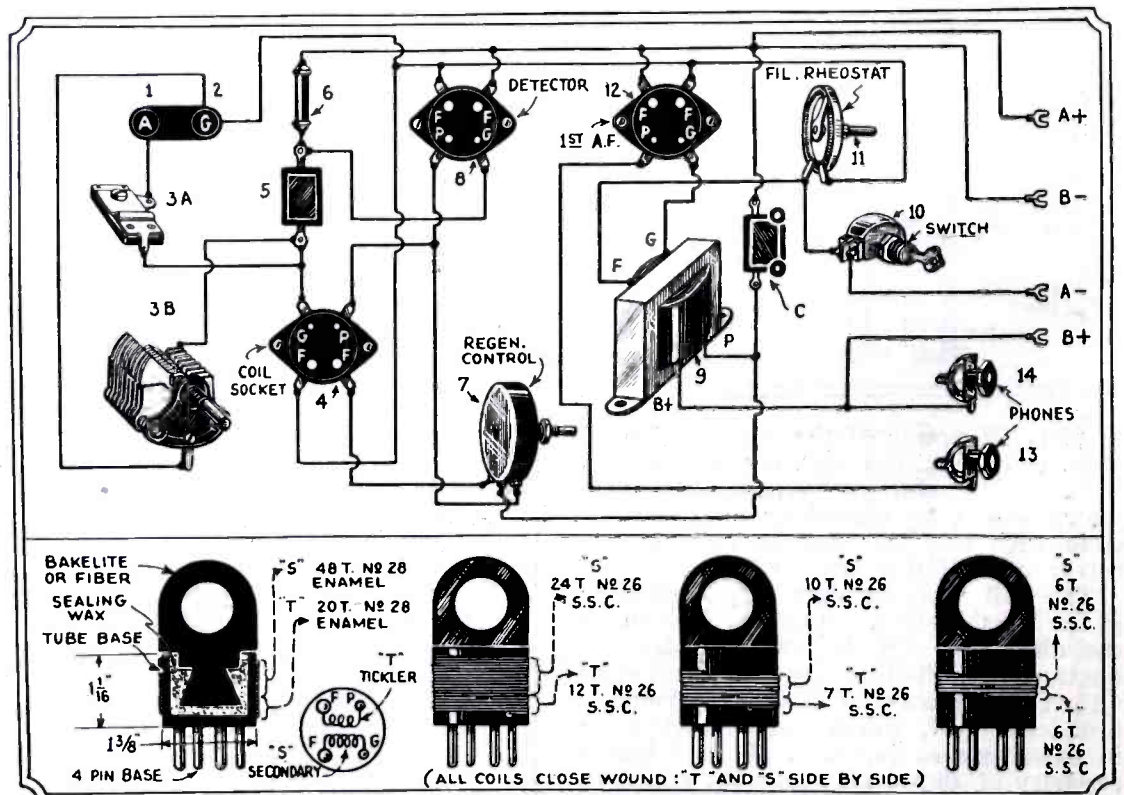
1
2
A
G
6
DETECTOR
12
FIL. RHEOSTAT
A+
F
G
F
G
F
P
P
1ST A.F.
11
3A
5
8
B−
10
SWITCH
G
F
C
3B
A−
B+
REGEN. CONTROL
G
F
P
F
P
COIL SOCKET
4
7
9
P
B+
14
PHONES
13

BAKELITE OR FIBER
SEALING WAX
TUBE BASE
$1\frac{1}{16}$"
$1\frac{3}{8}$"
4 PIN BASE
"S" 48 T. Nº 28 ENAMEL
"T" 20 T. Nº 28 ENAMEL
"T" TICKLER
F P G
F
G
"S" SECONDARY
"S" 24 T. Nº 26 S.S.C.
"T" 12 T. Nº 26 S.S.C.
"S" 10 T. Nº 26 S.S.C.
"T" 7 T. Nº 26 S.S.C.
"S" 6 T Nº 26 S.S.C.
"T" 6 T Nº 26 S.S.C
(ALL COILS CLOSE WOUND: "T" AND "S" SIDE BY SIDE)